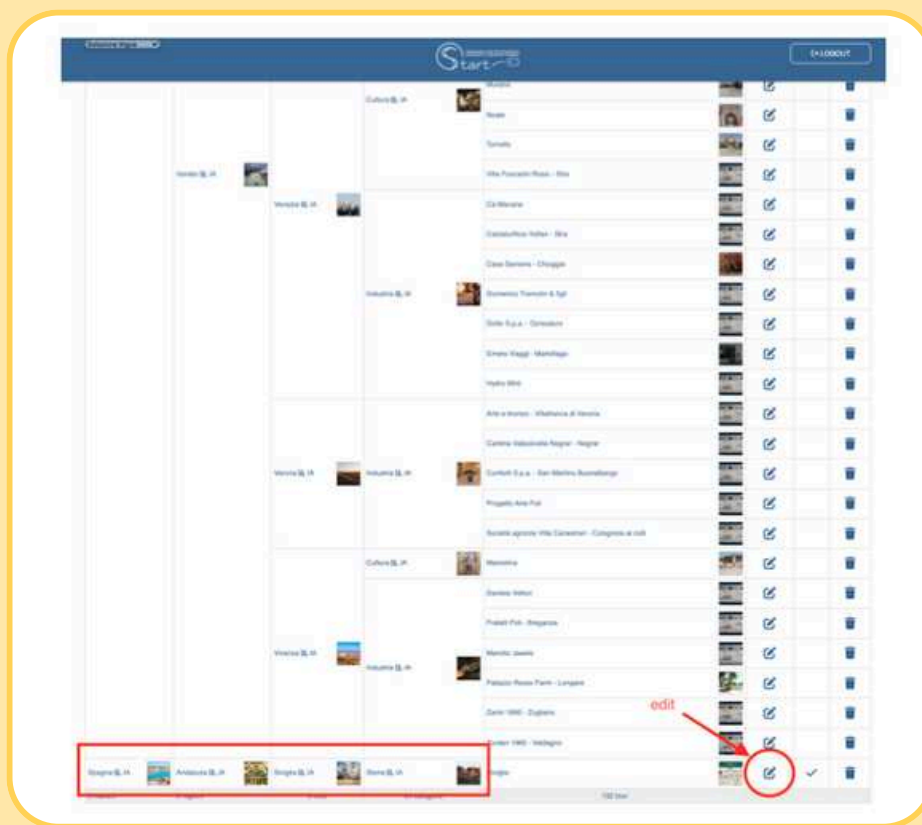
Start

LOGOUT

Cultura

Museo

Scale

Tomato

Villa Foscarini Rossi - Stra

Veneto

Venezia

Ca Marcana

Calzaturificio Voltan - Stra

Casa Gemma - Chioggia

Industria

Domenico Tramontin & figli

Dolfin S.p.a. - Dorsoduro

Emera Viaggi - Martellago

Hydro Mini

Arte e bronzo - Villafranca di Verona

Cantina Valpolicella Negrar - Negrar

Verona

Industria

Confort S.p.a. - San Martino Buonalbergo

Progetto Arte Poli

Società agricola Villa Canestrari - Colognola ai colli

Cultura

Marostica

Daniela Vettori

Fratelli Poli - Bregance

Vicenza

Industria

Marcato Jewels

Palazzo Rosso Farm - Longare

Zanin 1960 - Zugliano

Zordan 1965 - Valdagno

edit

Spagna

Andalusia

Siviglia

Storia

Sevilla

150 tour